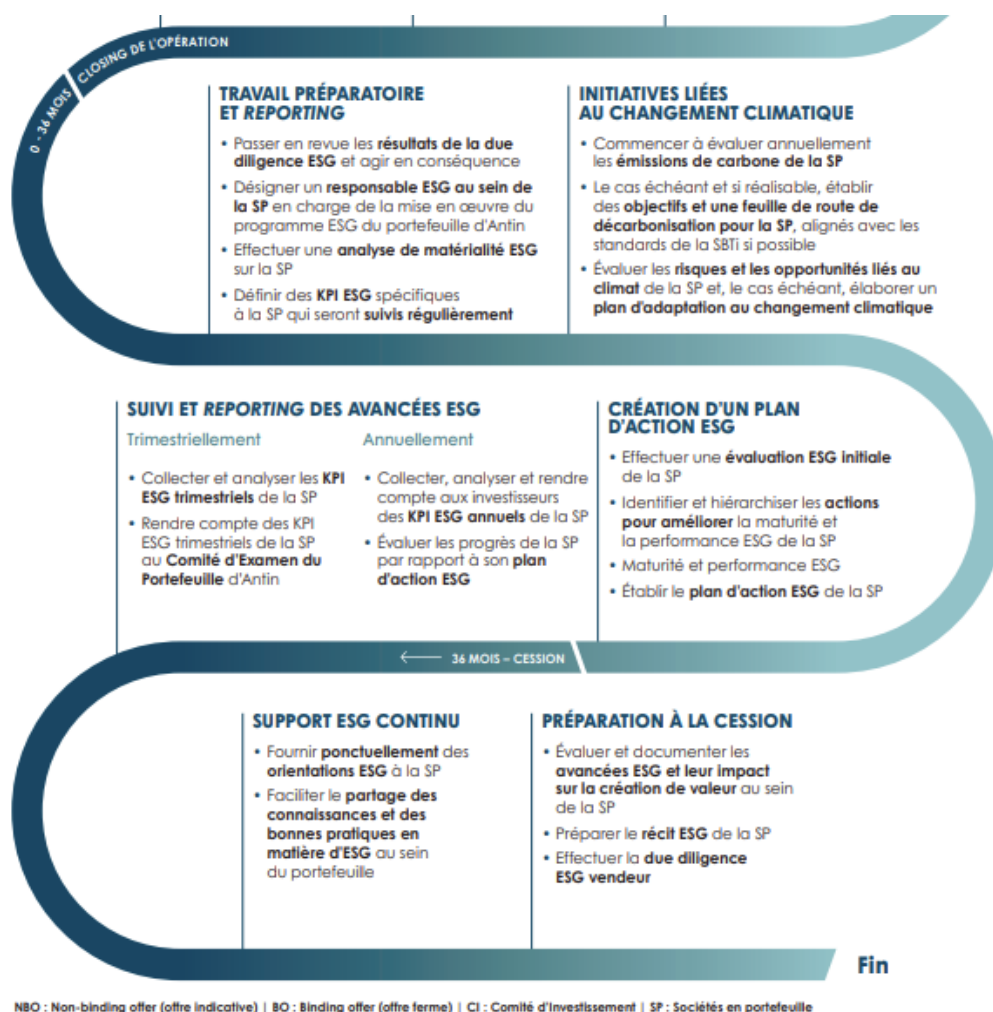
CLOSING DE L'OPÉRATION

0 - 36 MOIS

TRAVAIL PRÉPARATOIRE ET REPORTING

• Passer en revue les résultats de la due diligence ESG et agir en conséquence
• Désigner un responsable ESG au sein de la SP en charge de la mise en œuvre du programme ESG du portefeuille d'Antin
• Effectuer une analyse de matérialité ESG sur la SP
• Définir des KPI ESG spécifiques à la SP qui seront suivis régulièrement

INITIATIVES LIÉES AU CHANGEMENT CLIMATIQUE

• Commencer à évaluer annuellement les émissions de carbone de la SP
• Le cas échéant et si réalisable, établir des objectifs et une feuille de route de décarbonisation pour la SP, alignés avec les standards de la SBTi si possible
• Évaluer les risques et les opportunités liés au climat de la SP et, le cas échéant, élaborer un plan d'adaptation au changement climatique

SUIVI ET REPORTING DES AVANCÉES ESG

Trimestriellement

• Collecter et analyser les KPI ESG trimestriels de la SP
• Rendre compte des KPI ESG trimestriels de la SP au Comité d'Examen du Portefeuille d'Antin

Annuellement

• Collecter, analyser et rendre compte aux investisseurs des KPI ESG annuels de la SP
• Évaluer les progrès de la SP par rapport à son plan d'action ESG

CRÉATION D'UN PLAN D'ACTION ESG

• Effectuer une évaluation ESG initiale de la SP
• Identifier et hiérarchiser les actions pour améliorer la maturité et la performance ESG de la SP
• Maturité et performance ESG
• Établir le plan d'action ESG de la SP

36 MOIS – CESSION

SUPPORT ESG CONTINU

• Fournir ponctuellement des orientations ESG à la SP
• Faciliter le partage des connaissances et des bonnes pratiques en matière d'ESG au sein du portefeuille

PRÉPARATION À LA CESSION

• Évaluer et documenter les avancées ESG et leur impact sur la création de valeur au sein de la SP
• Préparer le récit ESG de la SP
• Effectuer la due diligence ESG vendeur

Fin

NBO : Non-binding offer (offre indicative) | BO : Binding offer (offre ferme) | CI : Comité d'Investissement | SP : Sociétés en portefeuille